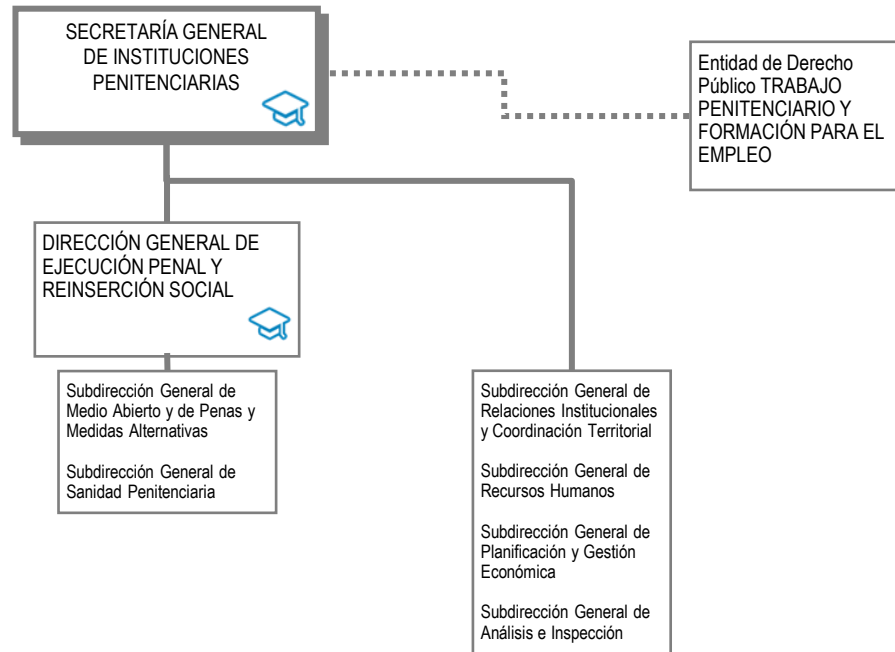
SECRETARÍA GENERAL DE INSTITUCIONES PENITENCIARIAS

Entidad de Derecho Público TRABAJO PENITENCIARIO Y FORMACIÓN PARA EL EMPLEO

DIRECCIÓN GENERAL DE EJECUCIÓN PENAL Y REINSERCIÓN SOCIAL

Subdirección General de Medio Abierto y de Penas y Medidas Alternativas

Subdirección General de Sanidad Penitenciaria

Subdirección General de Relaciones Institucionales y Coordinación Territorial

Subdirección General de Recursos Humanos

Subdirección General de Planificación y Gestión Económica

Subdirección General de Análisis e Inspección